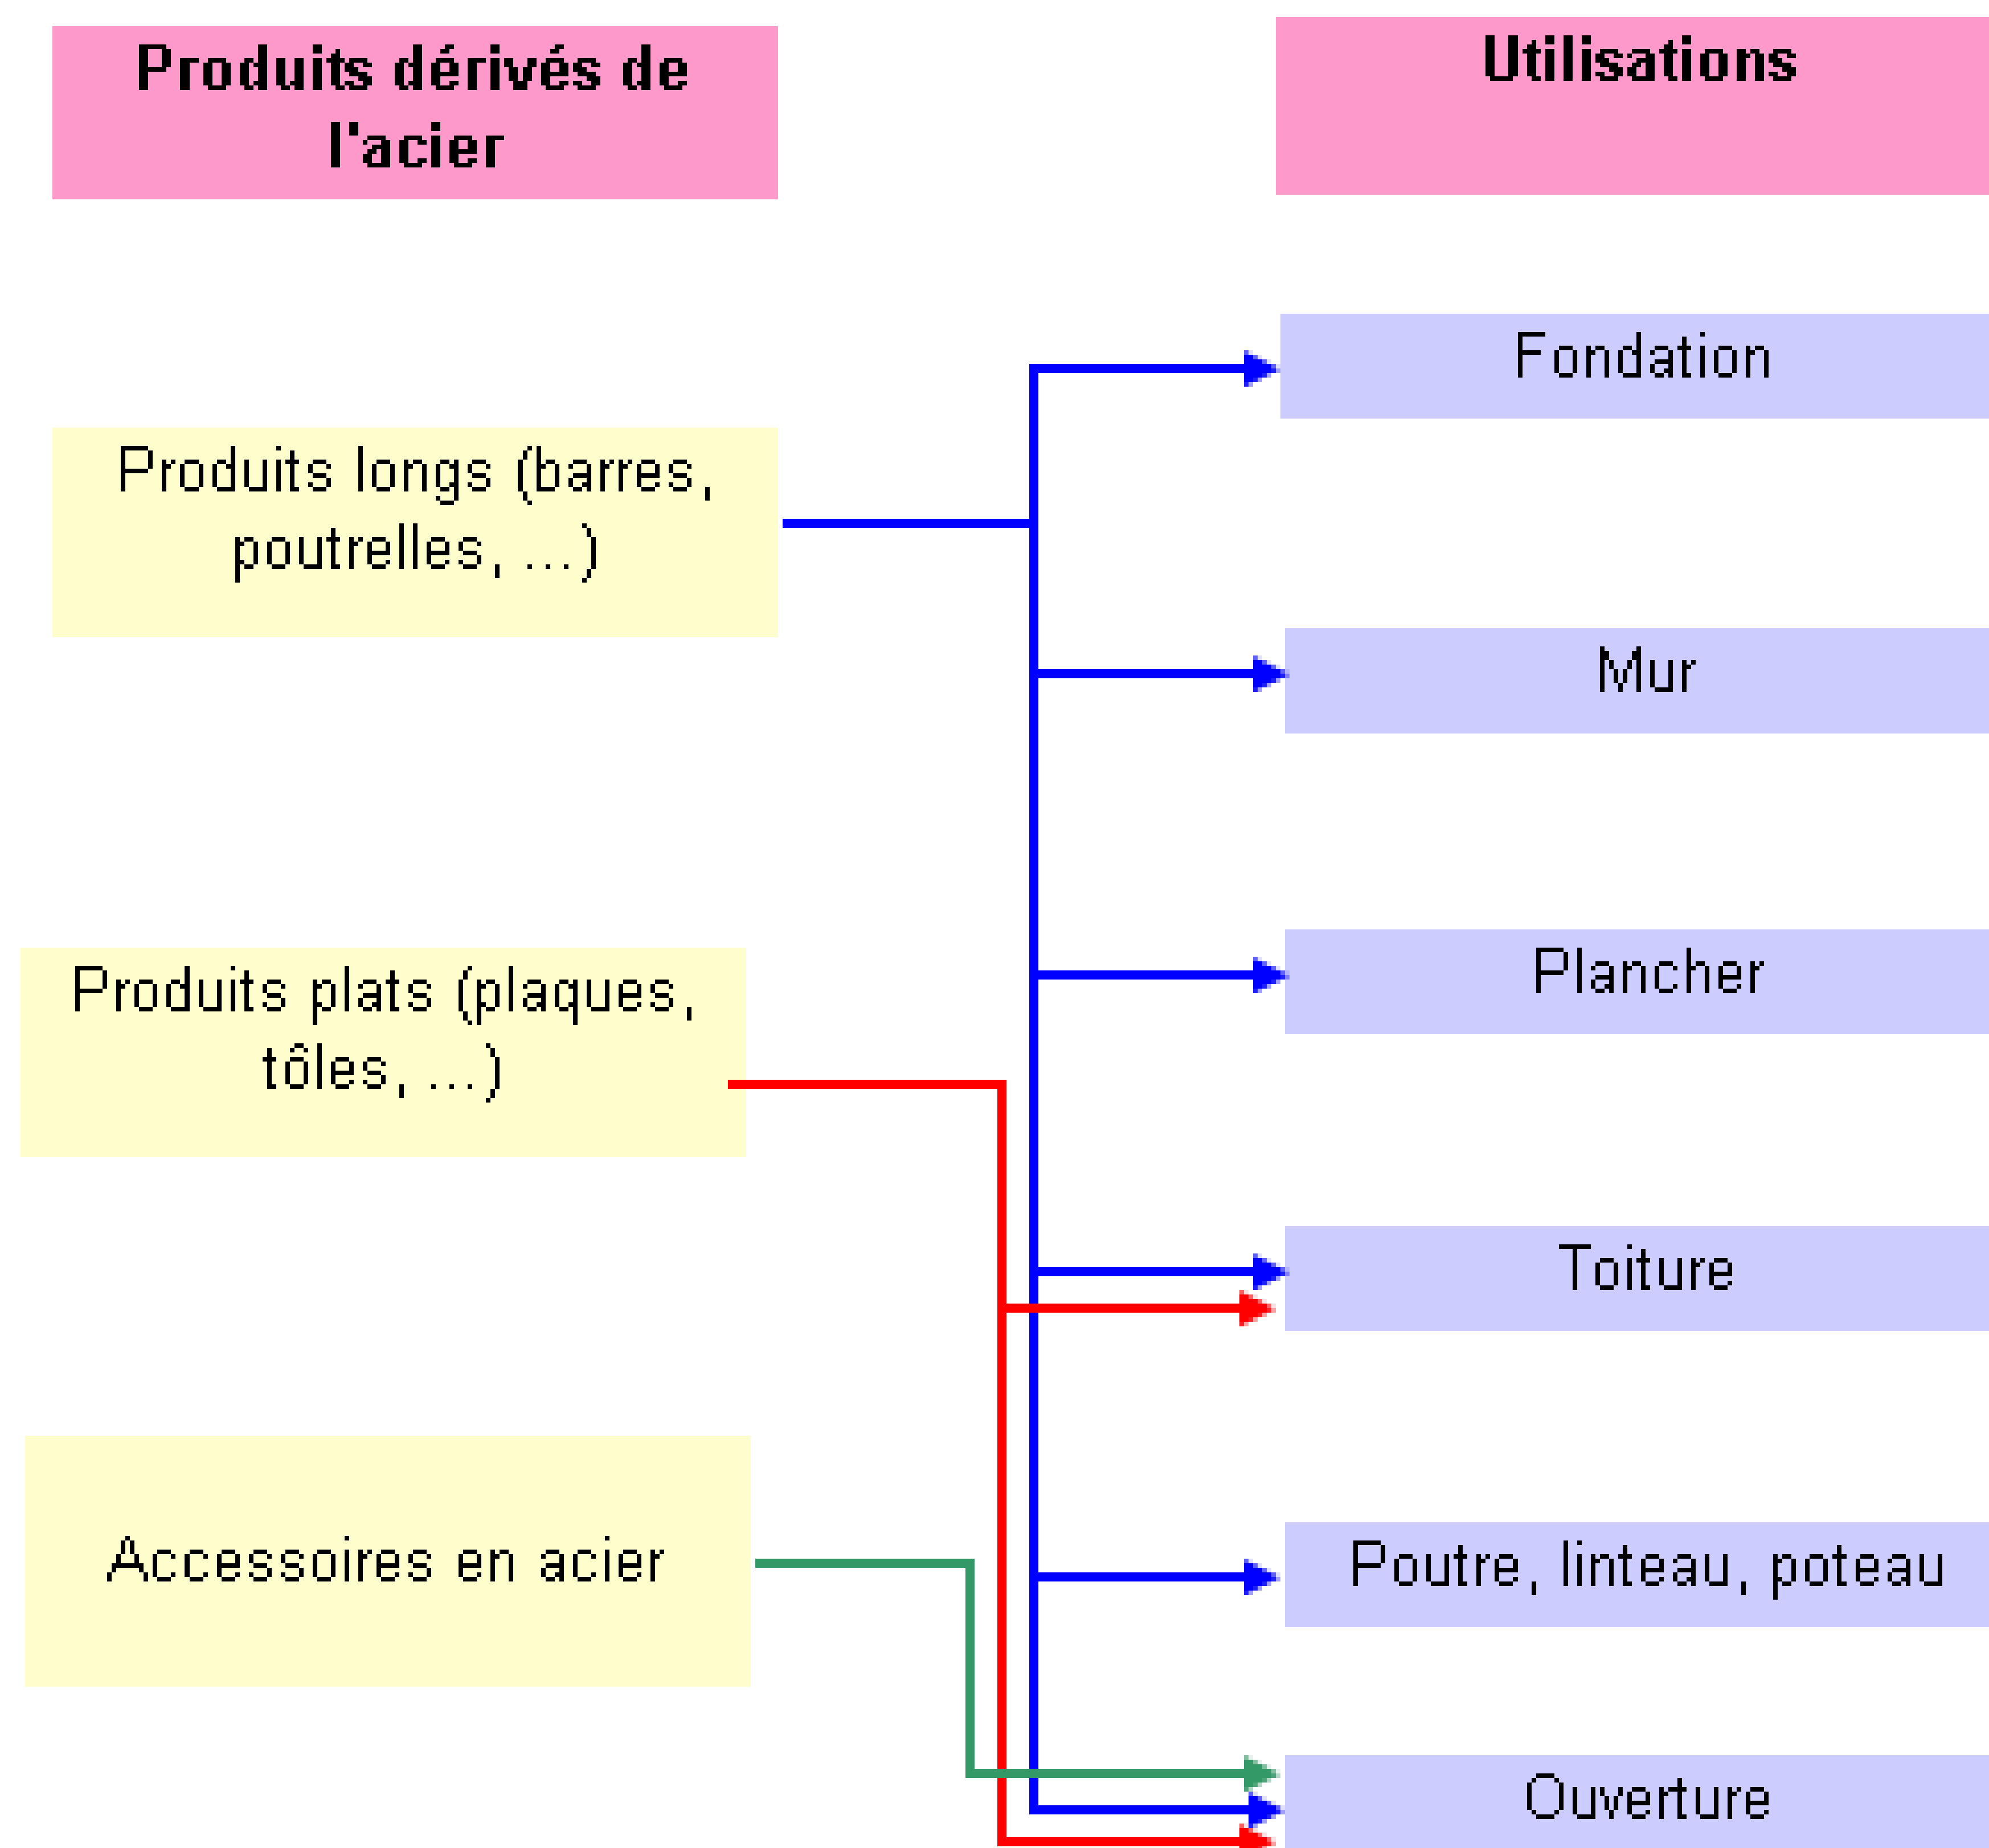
Produits dérivés de l'acier

Utilisations

Produits longs (barres, poutrelles, ...)

Produits plats (plaques, tôles, ...)

Accessoires en acier

Fondation

Mur

Plancher

Toiture

Poutre, linteau, poteau

Ouverture